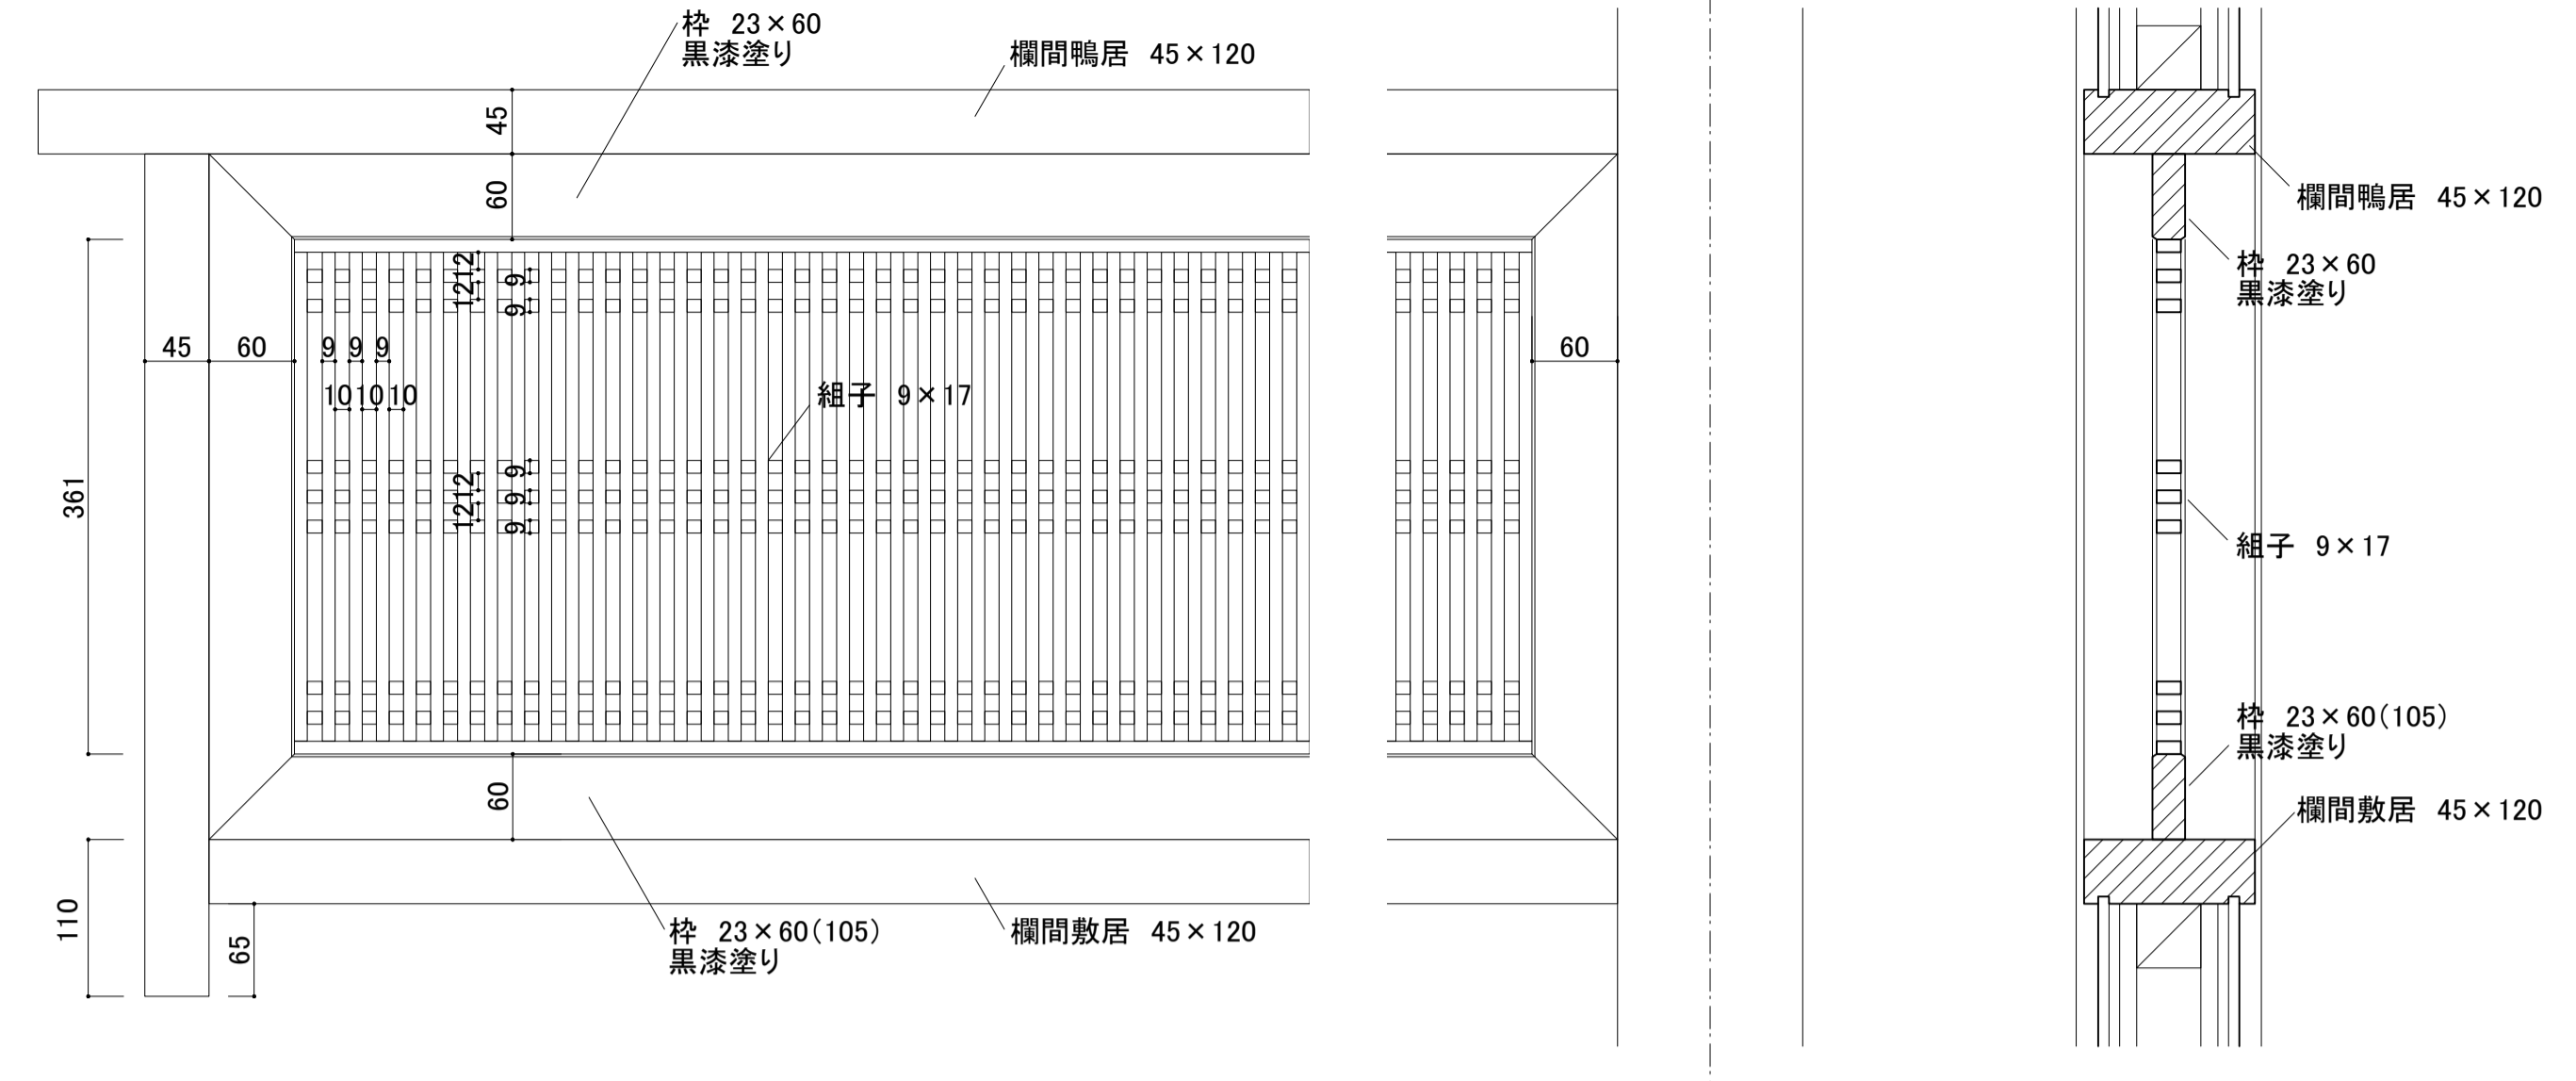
枠 23×60
黒漆塗り

欄間鴨居 45×120

45

60

12
12

9
9

45 60

9 9 9

10 10 10

60

361

組子 9×17

12
12

9
9
9

60

110

65

枠 23×60(105)
黒漆塗り

欄間敷居 45×120

欄間鴨居 45×120

枠 23×60
黒漆塗り

組子 9×17

枠 23×60(105)
黒漆塗り

欄間敷居 45×120